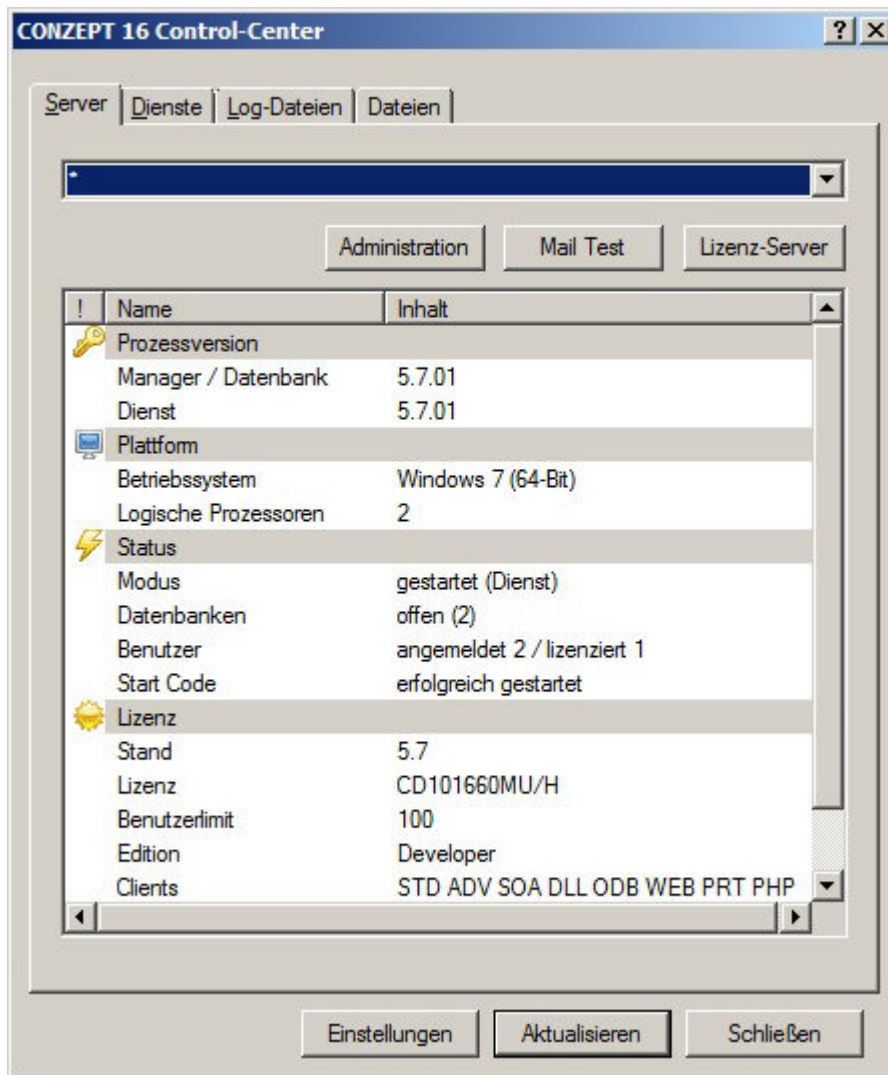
CONZEPT 16 Control-Center

?

X

Server | Dienste | Log-Dateien | Dateien

*

Administration | Mail Test | Lizenz-Server

| ! | Name | Inhalt |
|---|---|---|
| | Prozessversion | |
| | Manager / Datenbank | 5.7.01 |
| | Dienst | 5.7.01 |
| | Plattform | |
| | Betriebssystem | Windows 7 (64-Bit) |
| | Logische Prozessoren | 2 |
| | Status | |
| | Modus | gestartet (Dienst) |
| | Datenbanken | offen (2) |
| | Benutzer | angemeldet 2 / lizenziert 1 |
| | Start Code | erfolgreich gestartet |
| | Lizenz | |
| | Stand | 5.7 |
| | Lizenz | CD101660MU/H |
| | Benutzerlimit | 100 |
| | Edition | Developer |
| | Clients | STD ADV SOA DLL ODB WEB PRT PHP |

Einstellungen | Aktualisieren | Schließen